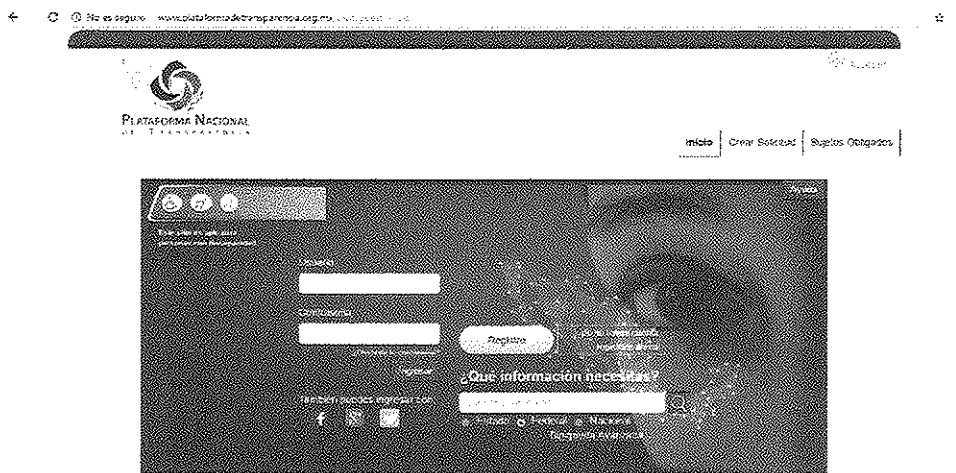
No es seguro www.plataformadetransparencia.org.mx/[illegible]

Plataforma Nacional de Transparencia

Inicio | Crear Solicitud | Sujetos Obligados

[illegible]

Usuario

Contraseña

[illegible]

Ingresar

También puedes ingresar con:

Registro

¿Aún no tienes cuenta? Regístrate ahora

¿Qué información necesitas?

Estatal Federal Nacional

Búsqueda avanzada

Ayuda